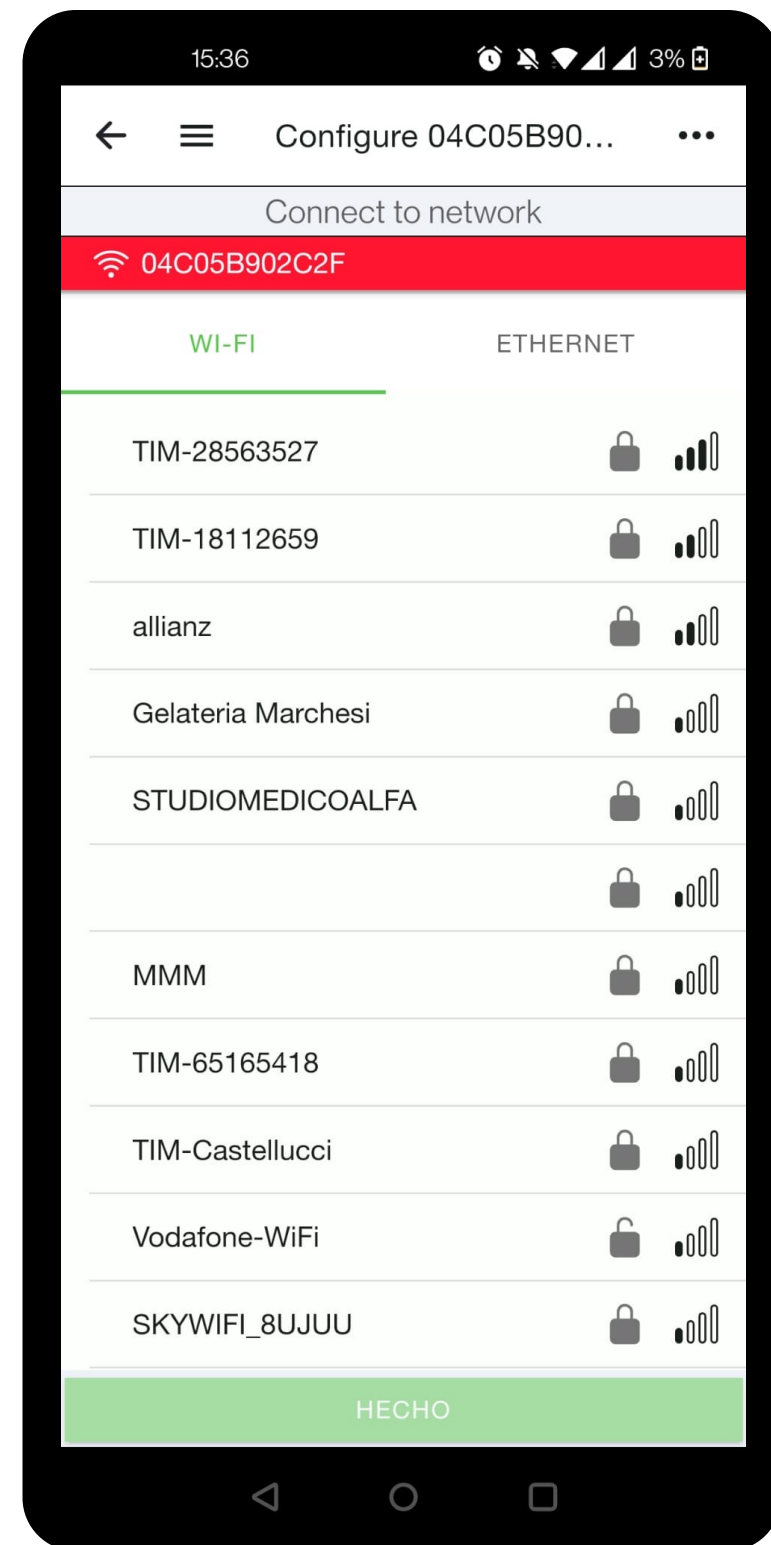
15:36 3%

Configure 04C05B90...

Connect to network

04C05B902C2F

WI-FI

ETHERNET

TIM-28563527

TIM-18112659

allianz

Gelateria Marchesi

STUDIOMEDICOALFA

MMM

TIM-65165418

TIM-Castellucci

Vodafone-WiFi

SKYWIFI_8UJUU

HECHO